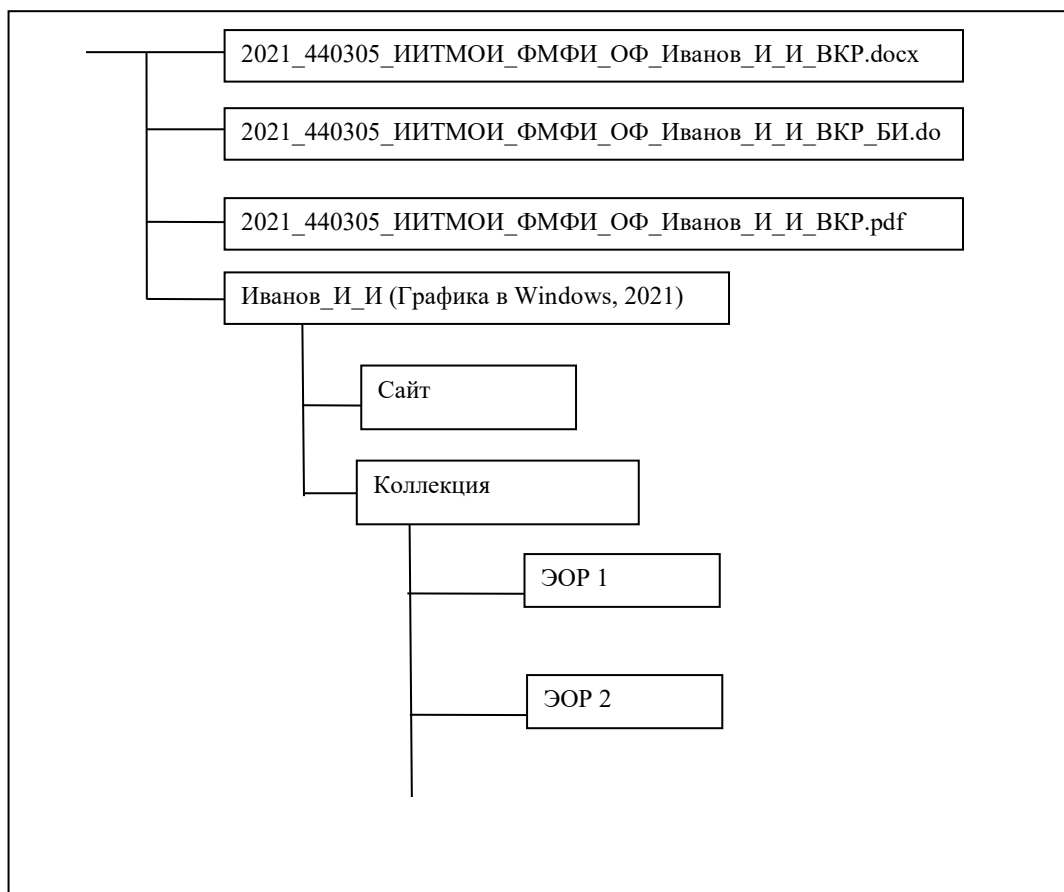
2021_440305_ИИТМОИ_ФМФИ_ОФ_Иванов_И_И_ВКР.docx

2021_440305_ИИТМОИ_ФМФИ_ОФ_Иванов_И_И_ВКР_БИ.do

2021_440305_ИИТМОИ_ФМФИ_ОФ_Иванов_И_И_ВКР.pdf

Иванов_И_И (Графика в Windows, 2021)

Сайт

Коллекция

ЭОР 1

ЭОР 2